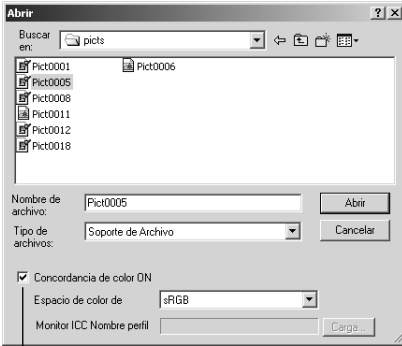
Abrir

?
X

Buscar en:
picts

Pict0001
Pict0005
Pict0008
Pict0011
Pict0012
Pict0018
Pict0006

Nombre de archivo:
Pict0005
Abrir

Tipo de archivos:
Soporte de Archivo
Cancelar

Concordancia de color ON

Espacio de color de
sRGB

Monitor ICC Nombre perfil
Carga...